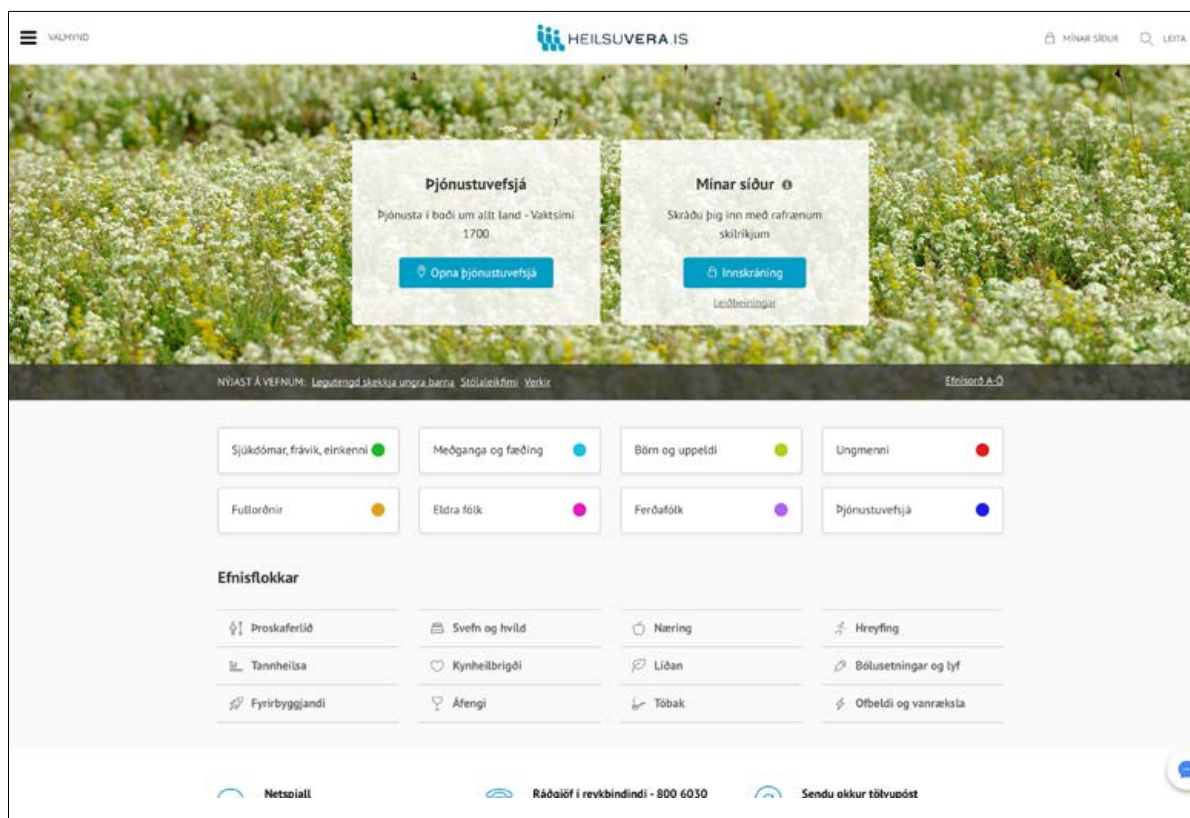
VALMYND

HEILSUVERA.IS

MÍNAR SÍÐUR LEITA

Þjónustuvefsjá

Þjónusta í boði um allt land - Vaktsími 1700

Opna þjónustuvefsjá

Mínar síður

Skráðu þig inn með rafrænum skilríkjum

Innskráning

Leiðbeiningar

NÝJAST Á VEFNUM: Legutengd skekkja ungra barna Stólaleikfimi Verkir

Efnisorð A-Ö

Sjúkdómar, frávik, einkenni

Meðganga og fæðing

Börn og uppeldi

Ungmenni

Fullorðnir

Eldra fólk

Ferðafólk

Þjónustuvefsjá

Efnisflokkar

Þroskaferlið

Svefn og hvíld

Næring

Hreyfing

Tannheilsa

Kynheilbrigði

Líðan

Bólusetningar og lyf

Fyrirbyggjandi

Áfengi

Tóbak

Ofbeldi og vanræksla

Netspjall

Ráðgjöf í reykbindindi - 800 6030

Sendu okkur tölvupóst